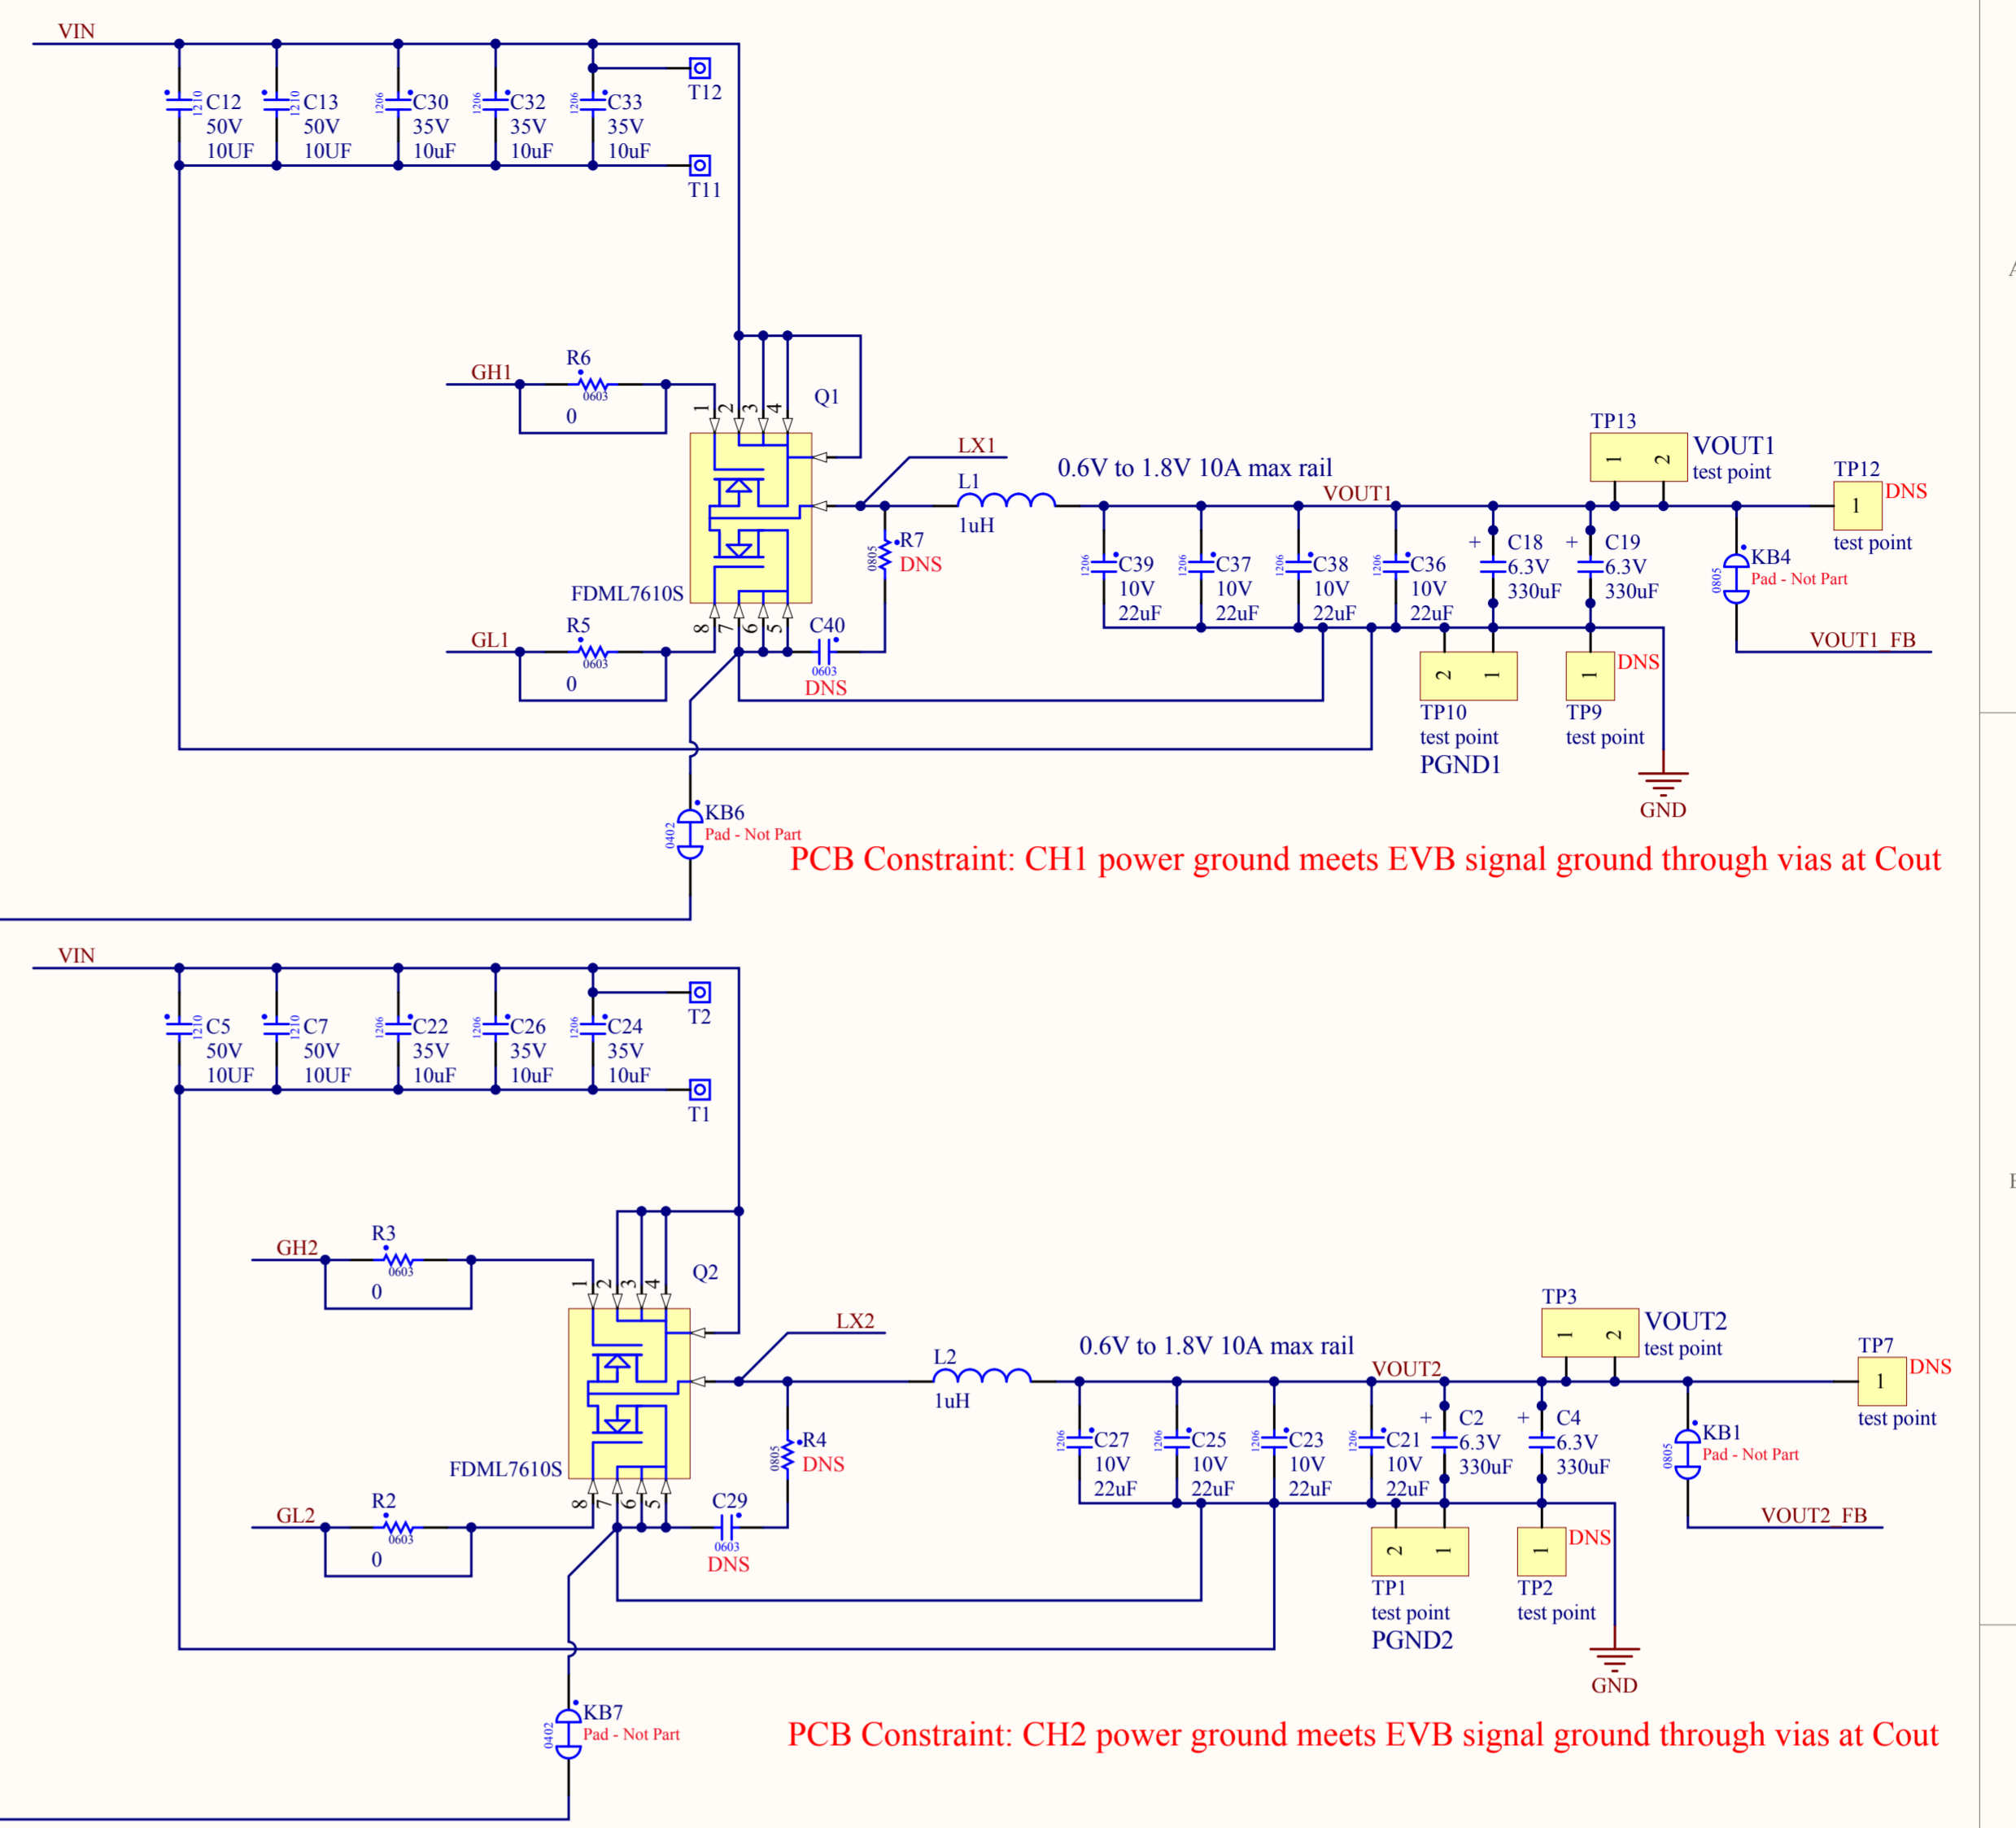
VIN

1210 C12 50V 10UF
1210 C13 50V 10UF
1206 C30 35V 10uF
1206 C32 35V 10uF
1206 C33 35V 10uF

T12
T11

GH1
R6
0603
0

Q1
1 2 3 4
8 7 6 5

FDML7610S

GL1
R5
0603
0

LX1
L1
1uH

0805 R7 DNS

C40
0603
DNS

0.6V to 1.8V 10A max rail
VOUT1

1206 C39 10V 22uF
1206 C37 10V 22uF
1206 C38 10V 22uF
1206 C36 10V 22uF
+ C18 6.3V 330uF
+ C19 6.3V 330uF

TP13
1 2
VOUT1
test point

TP12
1
DNS
test point

0805 KB4
Pad - Not Part

VOUT1_FB

2 1
TP10
test point
PGND1

1
DNS
TP9
test point

GND

0402 KB6
Pad - Not Part

PCB Constraint: CH1 power ground meets EVB signal ground through vias at Cout

VIN

1210 C5 50V 10UF
1210 C7 50V 10UF
1206 C22 35V 10uF
1206 C26 35V 10uF
1206 C24 35V 10uF

T2
T1

GH2
R3
0603
0

Q2
1 2 3 4
8 7 6 5

FDML7610S

GL2
R2
0603
0

LX2
L2
1uH

0805 R4 DNS

C29
0603
DNS

0.6V to 1.8V 10A max rail
VOUT2

1206 C27 10V 22uF
1206 C25 10V 22uF
1206 C23 10V 22uF
1206 C21 10V 22uF
+ C2 6.3V 330uF
+ C4 6.3V 330uF

TP3
1 2
VOUT2
test point

TP7
1
DNS
test point

0805 KB1
Pad - Not Part

VOUT2_FB

2 1
TP1
test point
PGND2

1
DNS
TP2
test point

GND

0402 KB7
Pad - Not Part

PCB Constraint: CH2 power ground meets EVB signal ground through vias at Cout